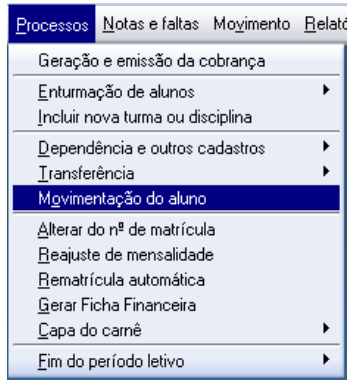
Processos Notas e faltas Movimento Relató

Geração e emissão da cobrança
Enturmação de alunos
Incluir nova turma ou disciplina
Dependência e outros cadastros
Transferência
Movimentação do aluno
Alterar do nº de matrícula
Reajuste de mensalidade
Rematrícula automática
Gerar Ficha Financeira
Capa do carnê
Fim do período letivo